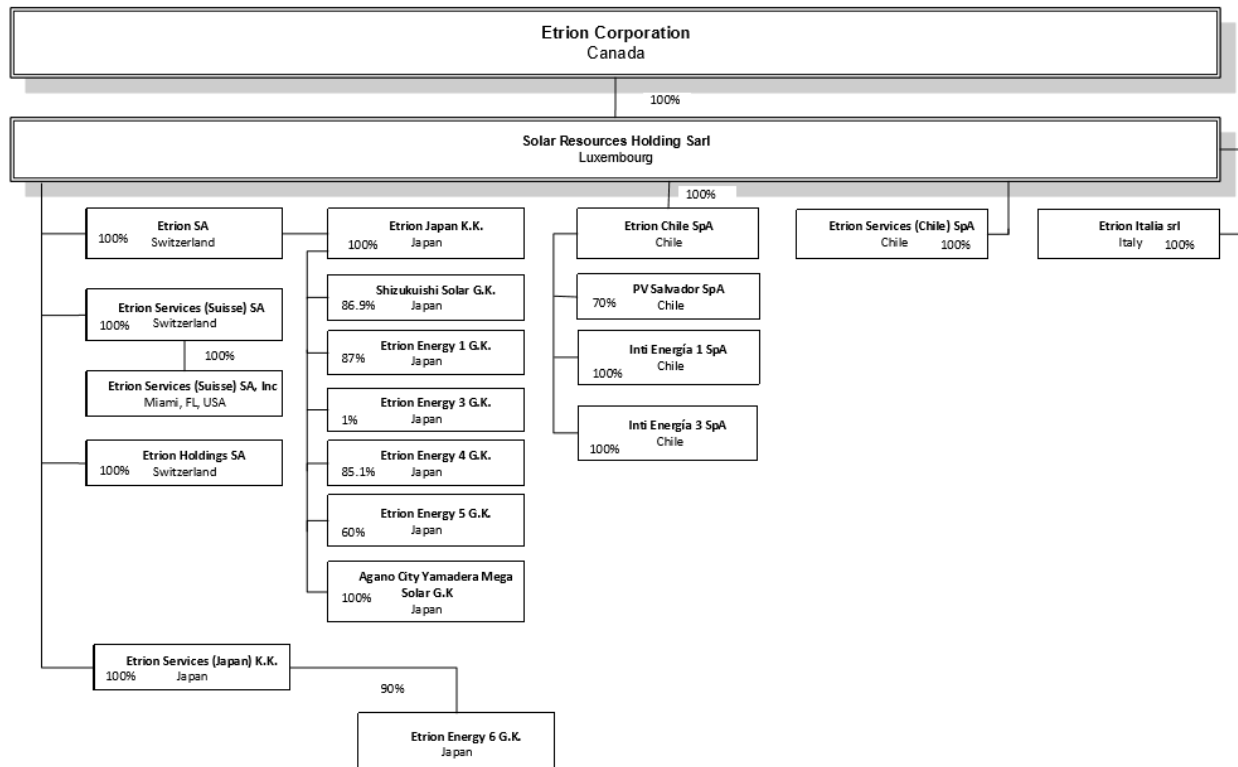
Etrion Corporation
Canada

100%

Solar Resources Holding Sarl
Luxembourg

100%

Etrion SA
100% Switzerland

Etrion Services (Suisse) SA
100% Switzerland

100%

Etrion Services (Suisse) SA, Inc
Miami, FL, USA

Etrion Holdings SA
100% Switzerland

Etrion Japan K.K.
100% Japan

Shizukuishi Solar G.K.
86.9% Japan

Etrion Energy 1 G.K.
87% Japan

Etrion Energy 3 G.K.
1% Japan

Etrion Energy 4 G.K.
85.1% Japan

Etrion Energy 5 G.K.
60% Japan

Agano City Yamadera Mega Solar G.K
100% Japan

Etrion Chile SpA
Chile

PV Salvador SpA
70% Chile

Inti Energía 1 SpA
100% Chile

Inti Energía 3 SpA
100% Chile

Etrion Services (Chile) SpA
Chile 100%

Etrion Italia srl
Italy 100%

Etrion Services (Japan) K.K.
100% Japan

90%

Etrion Energy 6 G.K.
Japan